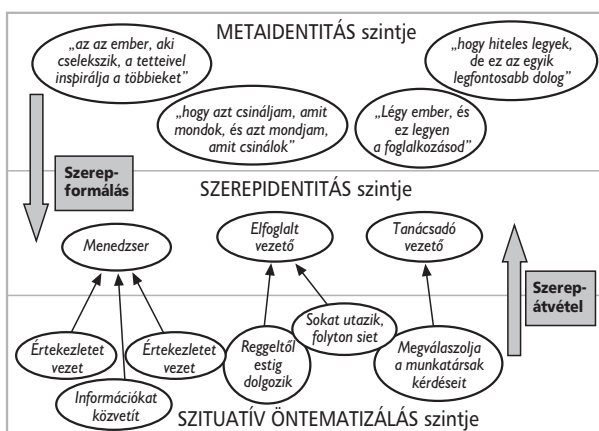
METAIDENTITÁS szintje

„az az ember, aki cselekszik, a tetteivel inspirálja a többieket"

„hogy hiteles legyek, de ez az egyik legfontosabb dolog"

„hogy azt csináljam, amit mondok, és azt mondjam, amit csinálok"

„Légy ember, és ez legyen a foglalkozásod"

Szerepformálás

SZEREPIDENTITÁS szintje

Menedzser

Elfoglalt vezető

Tanácsadó vezető

Szerepátvétel

Értekezletet vezet

Információkat közvetít

Értekezletet vezet

Reggeltől estig dolgozik

Sokat utazik, folyton siet

Megválaszolja a munkatársak kérdéseit

SZITUATÍV ÖNTEMATIZÁLÁS szintje